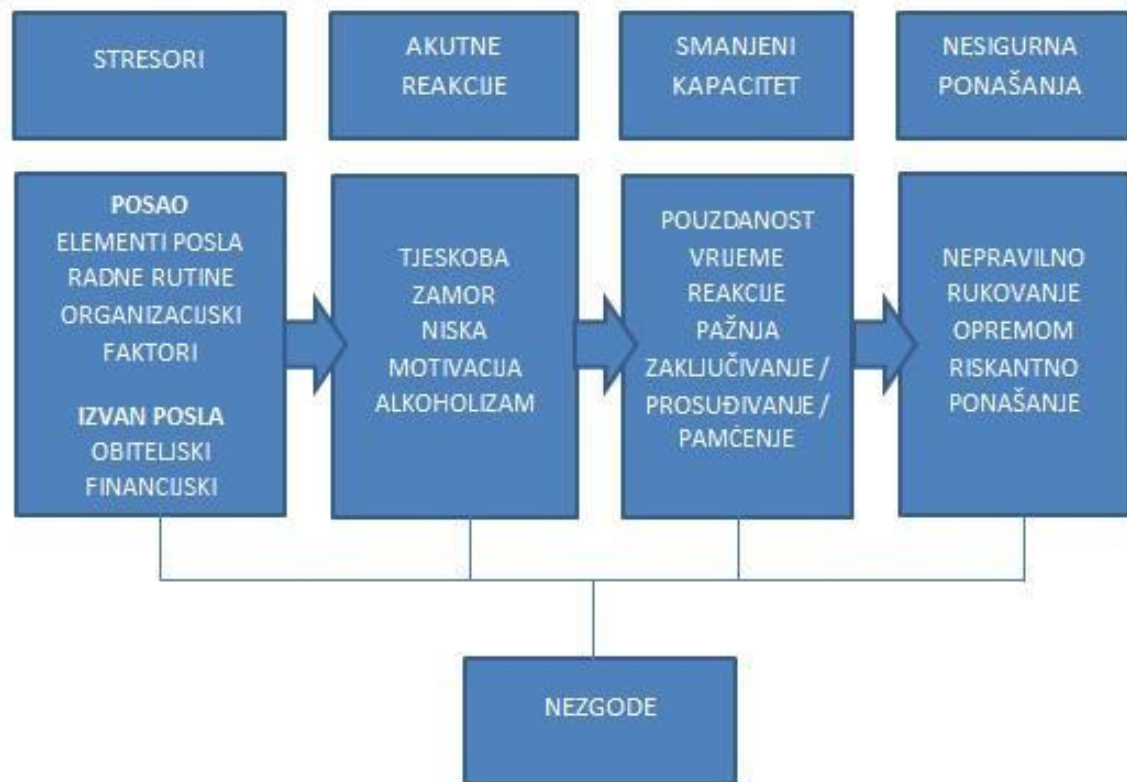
STRESORI

AKUTNE REAKCIJE

SMANJENI KAPACITET

NESIGURNA PONAŠANJA

POSAO
ELEMENTI POSLA
RADNE RUTINE
ORGANIZACIJSKI FAKTORI

IZVAN POSLA
OBITELJSKI
FINANCIJSKI

TJESKOBA
ZAMOR
NISKA MOTIVACIJA
ALKOHOLIZAM

POUZDANOST
VRIJEME REAKCIJE
PAŽNJA
ZAKLJUČIVANJE / PROSUĐIVANJE / PAMĆENJE

NEPRAVILNO RUKOVANJE OPREMOM
RISKANTNO PONAŠANJE

NEZGODE